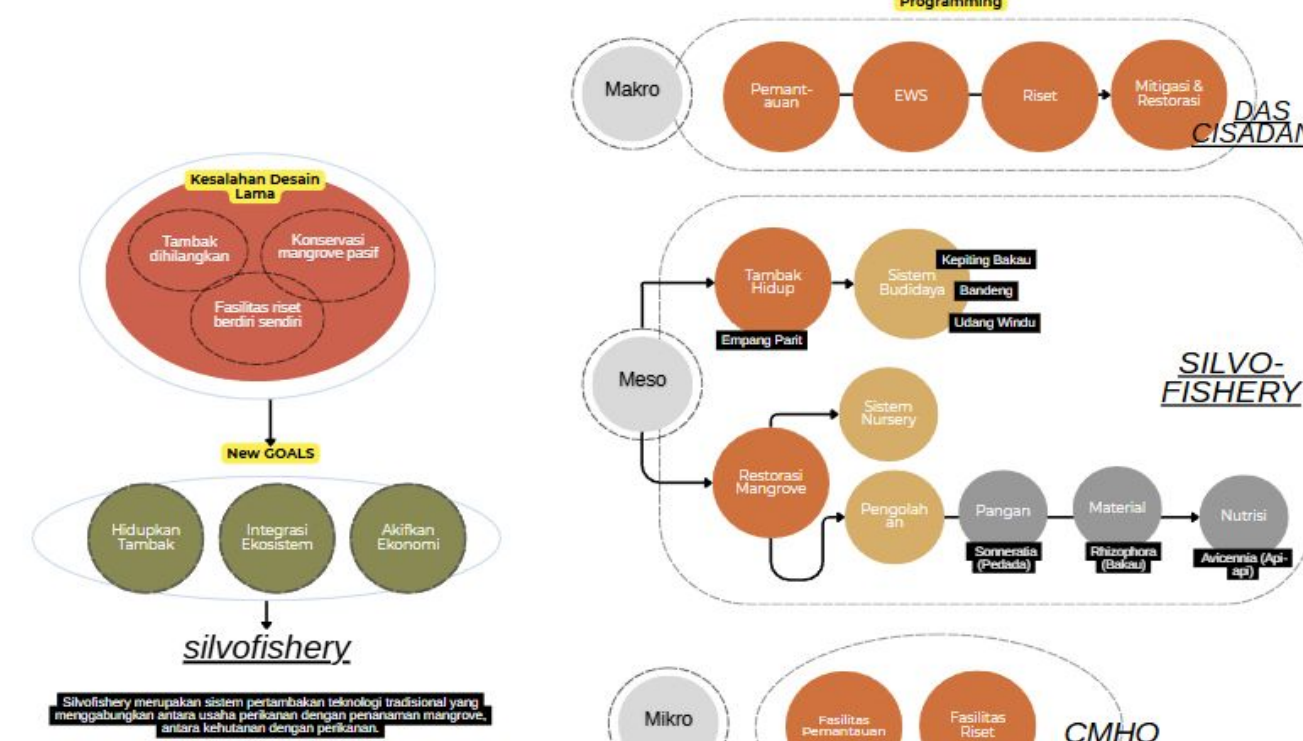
Kesalahan Desain Lama

Tambak dihilangkan

Konservasi mangrove pasif

Fasilitas riset berdiri sendiri

New GOALS

Hidupkan Tambak

Integrasi Ekosistem

Akifkan Ekonomi

silvofishery

Silvofishery merupakan sistem pertambakan teknologi tradisional yang menggabungkan antara usaha perikanan dengan penanaman mangrove, antara kehutanan dengan perikanan.

Programming

Makro

Pemant-auan

EWS

Riset

Mitigasi & Restorasi

DAS CISADAN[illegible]

Meso

Tambak Hidup

Empang Parit

Sistem Budidaya

Kepiting Bakau

Bandeng

Udang Windu

SILVO-FISHERY

Sistem Nursery

Restorasi Mangrove

Pengolah an

Pangan

Sonneratia (Pedada)

Material

Rhizophora (Bakau)

Nutrisi

Avicennia (Api-api)

Mikro

Fasilitas Pemantauan

Fasilitas Riset

CMHO